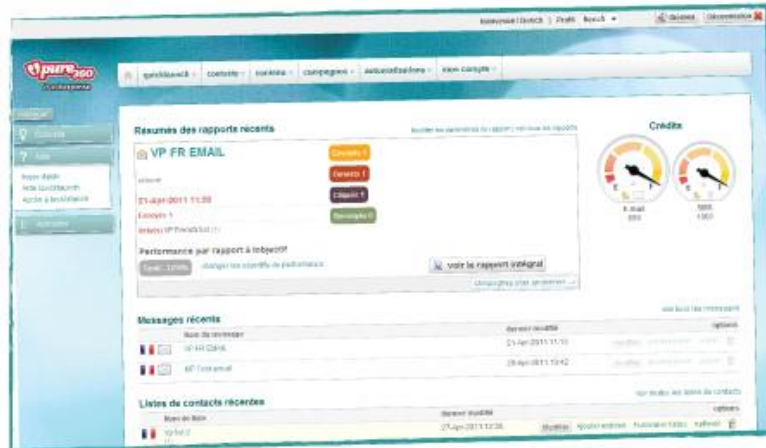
Bienvenue Dutch | Profil Bosch | Déconnexion

pure360

quickiaunch | contenu | contacts | campagnes | automatisations | mon compte

Résumés des rapports récents

Crédits

VP FR EMAIL

Envoyés 1

Ouverts 1

Cliqués 1

Désinscrits 0

21-Apr-2011 11:30

Envoyés 1

Performance par rapport à l'objectif

voir le rapport intégral

E-mail

Messages récents

Nom du message

Dernier modifié

options

VP FR EMAIL

21-Apr-2011 11:10

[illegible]

20-Apr-2011 10:42

Listes de contacts récentes

Nom de liste

Dernier modifié

options

27-Apr-2011 12:38

Modifier

Ajouter entrées

Supprimer